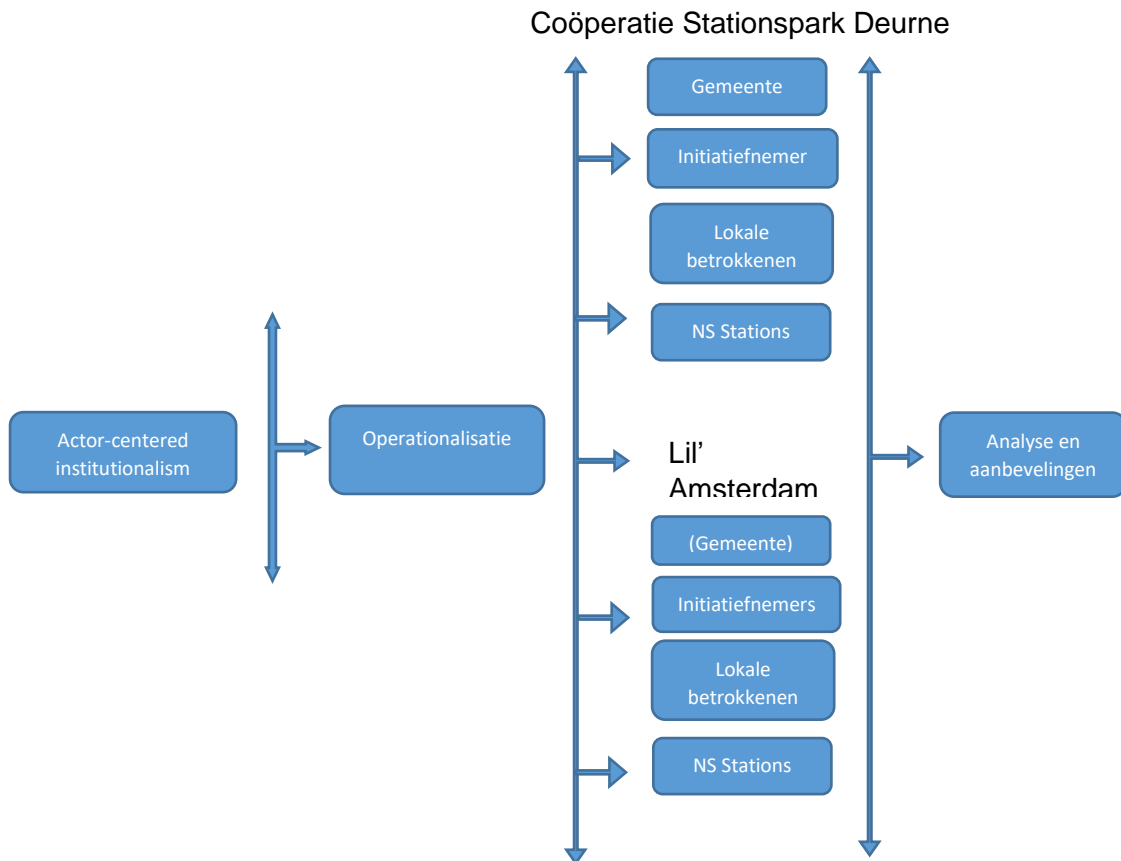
Coöperatie Stationspark Deurne

Gemeente

Initiatiefnemer

Lokale betrokkenen

NS Stations

Actor-centered institutionalism

Operationalisatie

Lil' Amsterdam

(Gemeente)

Initiatiefnemers

Lokale betrokkenen

NS Stations

Analyse en aanbevelingen